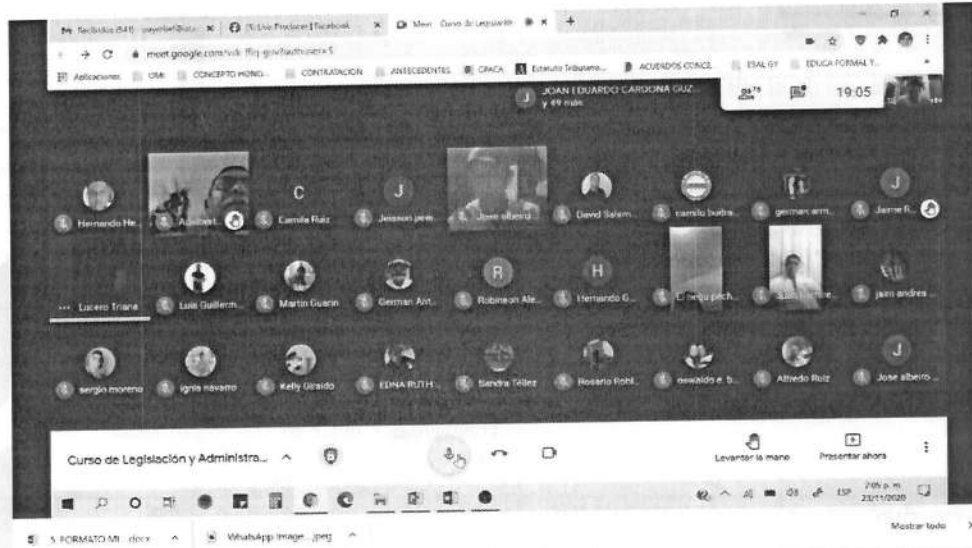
M Recibidos (541) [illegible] | (5) Live Producer | Facebook | Meet - Curso de Legislación | +

meet.google.com/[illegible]

Aplicaciones | CMI | CONCEPTO HONO... | CONTRATACION | ANTECEDENTES | CPACA | Estatuto Tributario... | ACUERDOS CONCE... | ESAL GY | EDUCA FORMAL Y...

JOAN EDUARDO CARDONA GUZ... y 49 más

19:05

Hernando He... | Adalbert... | C Camilo Ruiz | J Jeisson jaim... | Jose alberto... | David Salam... | camilo ibarra... | german arm... | J Jaime R...

... Lucero Triana | Luis Guillerm... | Martin Guarin | German Ant... | R Robinson Ale... | H Hernando G... | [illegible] | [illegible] | jairo andres...

sergio moreno | ignis navarro | Kelly Giraldo | EDNA RUTH... | Sandra Téllez | Rosario Robl... | oswaldo e. b... | Alfredo Ruiz | J Jose alberto...

Curso de Legislación y Administra... ^

Levantar la mano | Presentar ahora

7:05 p. m. 23/11/2020

5 FORMATO MI...docx ^ | WhatsApp Image....jpeg ^ | Mostrar todo